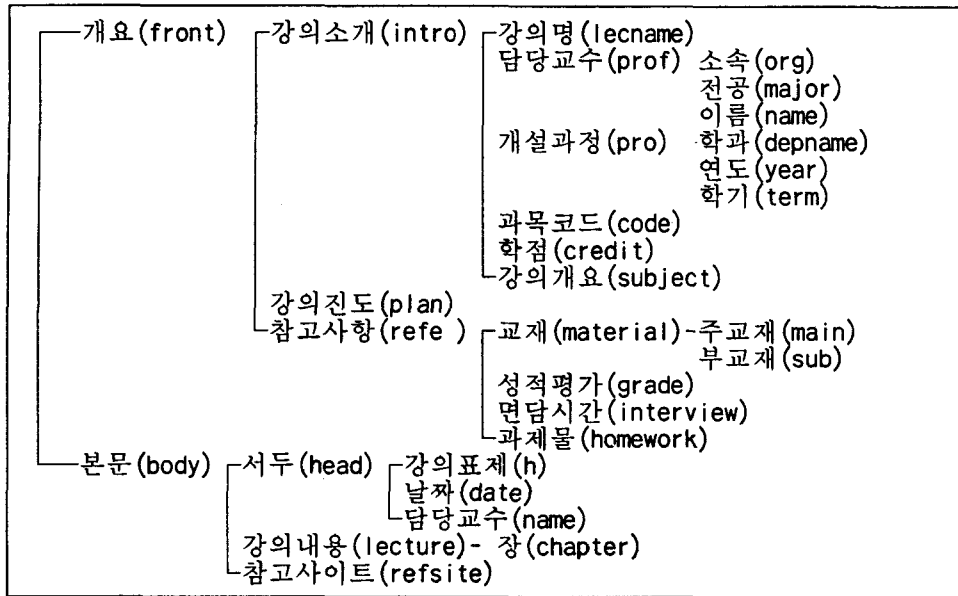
개요(front)
강의소개(intro)
강의명(lecname)
담당교수(prof)
소속(org)
전공(major)
이름(name)
개설과정(pro)
학과(depname)
연도(year)
학기(term)
과목코드(code)
학점(credit)
강의개요(subject)
강의진도(plan)
참고사항(refe )
교재(material)-주교재(main)
부교재(sub)
성적평가(grade)
면담시간(interview)
과제물(homework)
본문(body)
서두(head)
강의표제(h)
날짜(date)
담당교수(name)
강의내용(lecture)- 장(chapter)
참고사이트(refsite)